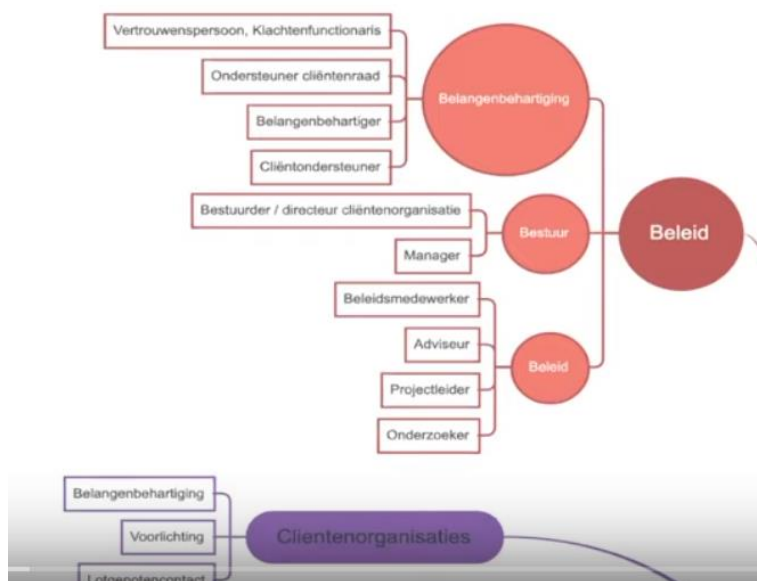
Vertrouwenspersoon, Klachtenfunctionaris

Ondersteuner cliëntenraad

Belangenbehartiger

Cliëntondersteuner

Belangenbehartiging

Bestuurder / directeur cliëntenorganisatie

Manager

Bestuur

Beleid

Beleidsmedewerker

Adviseur

Projectleider

Onderzoeker

Beleid

Belangenbehartiging

Voorlichting

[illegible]

Clientenorganisaties